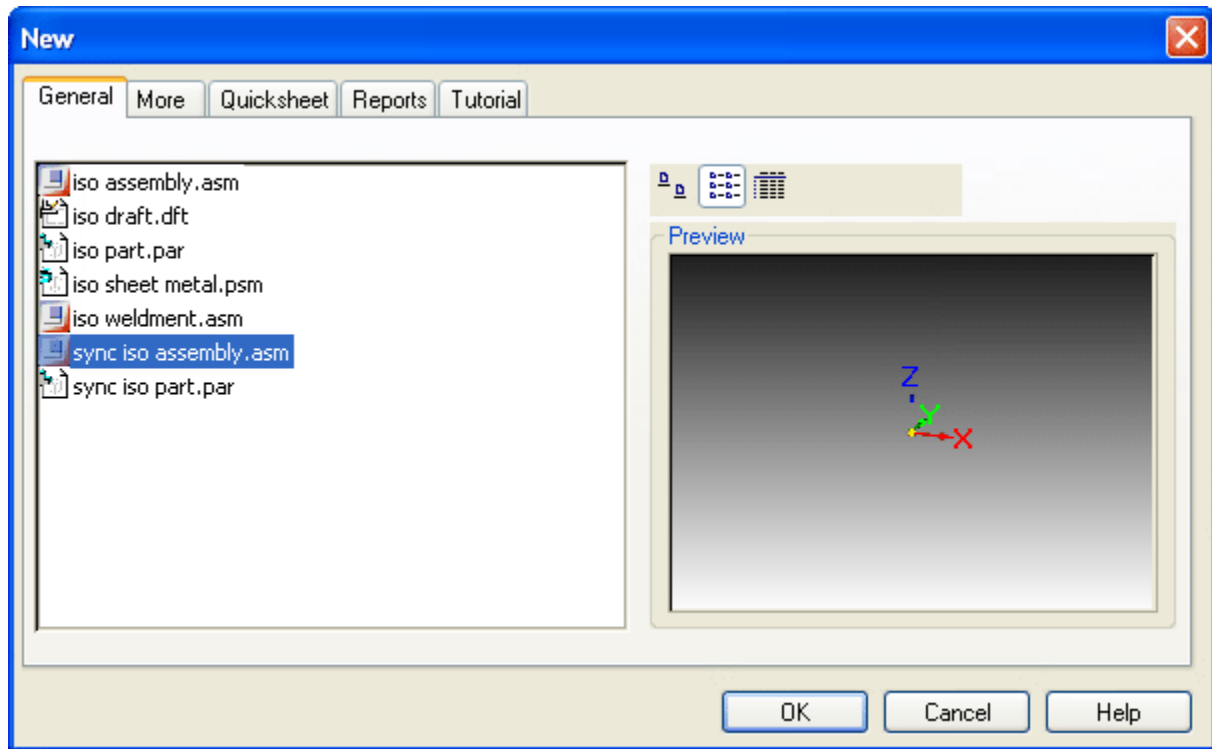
New

General | More | Quicksheet | Reports | Tutorial

iso assembly.asm
iso draft.dft
iso part.par
iso sheet metal.psm
iso weldment.asm
sync iso assembly.asm
sync iso part.par

Preview

Z
Y
X

OK
Cancel
Help